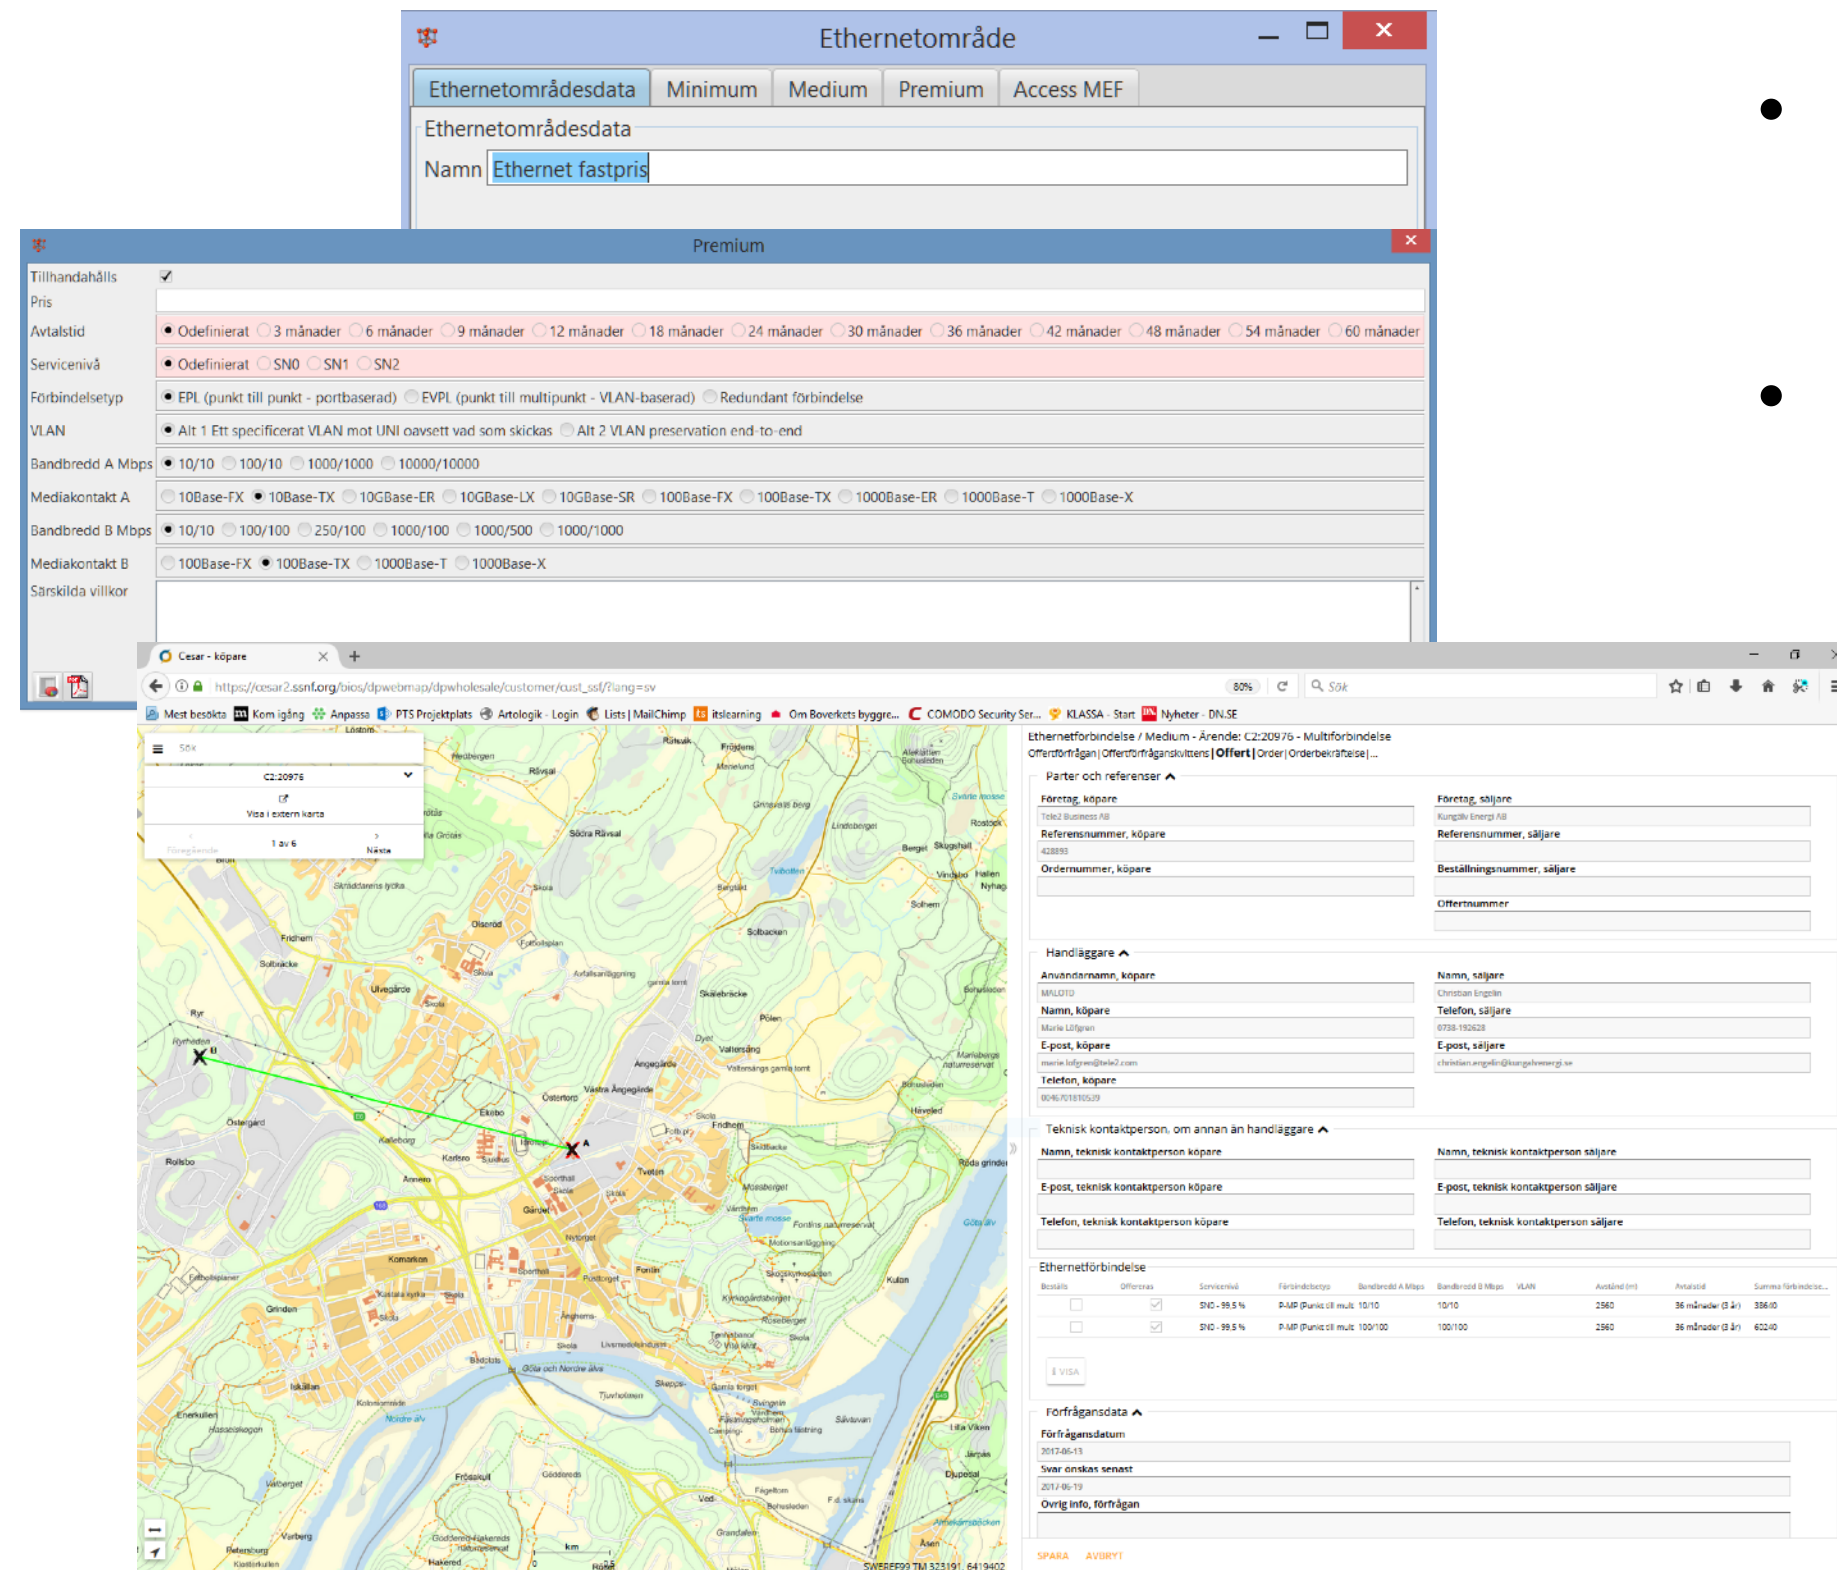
Ethernetområde

Ethernetområdesdata | Minimum | Medium | Premium | Access MEF

Ethernetområdesdata

Namn Ethernet fastpris

Premium

Tillhandahålls

Pris

Avtalstid ● Odefinierat ○ 3 månader ○ 6 månader ○ 9 månader ○ 12 månader ○ 18 månader ○ 24 månader ○ 30 månader ○ 36 månader ○ 42 månader ○ 48 månader ○ 54 månader ○ 60 månader

Servicenivå ● Odefinierat ○ SN0 ○ SN1 ○ SN2

Förbindelsetyp ● EPL (punkt till punkt - portbaserad) ○ EVPL (punkt till multipunkt - VLAN-baserad) ○ Redundant förbindelse

VLAN ● Alt 1 Ett specificerat VLAN mot UNI oavsett vad som skickas ○ Alt 2 VLAN preservation end-to-end

Bandbredd A Mbps ● 10/10 ○ 100/10 ○ 1000/1000 ○ 10000/10000

Mediakontakt A ○ 10Base-FX ● 10Base-TX ○ 10GBase-ER ○ 10GBase-LX ○ 10GBase-SR ○ 100Base-FX ○ 100Base-TX ○ 1000Base-ER ○ 1000Base-T ○ 1000Base-X

Bandbredd B Mbps ● 10/10 ○ 100/100 ○ 250/100 ○ 1000/100 ○ 1000/500 ○ 1000/1000

Mediakontakt B ○ 100Base-FX ● 100Base-TX ○ 1000Base-T ○ 1000Base-X

Särskilda villkor

Cesar - köpare

https://cesar2.ssnf.org/bios/dpwebmap/dpwholesale/customer/cust_ssf/?lang=sv

80%

Sök

Mest besökta | Kom igång | Anpassa | PTS Projektplats | Artologik - Login | Lists | MailChimp | itslearning | Om Boverkets byggre... | COMODO Security Ser... | KLASSA - Start | Nyheter - DN.SE

Sök

C2:20976

Visa i extern karta

Föregående 1 av 6 Nästa

Ethernetförbindelse / Medium - Ärende: C2:20976 - Multiförbindelse
Offertförfrågan | Offertförfråganskvittens | Offert | Order | Orderbekräftelse | ...

Parter och referenser

Företag, köpare
Tele2 Business AB
Företag, säljare
Kungälv Energi AB
Referensnummer, köpare
428893
Referensnummer, säljare
Ordernummer, köpare
Beställningsnummer, säljare
Offertnummer

Handläggare

Användarnamn, köpare
MALOTO
Namn, säljare
Christian Engelin
Namn, köpare
Marie Löfgren
Telefon, säljare
0738-192628
E-post, köpare
marie.lofgren@tele2.com
E-post, säljare
christian.engelin@kungalvenergi.se
Telefon, köpare
0046701810539

Teknisk kontaktperson, om annan än handläggare

Namn, teknisk kontaktperson köpare
Namn, teknisk kontaktperson säljare
E-post, teknisk kontaktperson köpare
E-post, teknisk kontaktperson säljare
Telefon, teknisk kontaktperson köpare
Telefon, teknisk kontaktperson säljare

Ethernetförbindelse

| Beställs | Offereras | Servicenivå | Förbindelsetyp | Bandbredd A Mbps | Bandbredd B Mbps | VLAN | Avstånd (m) | Avtalstid | Summa förbindelse |
|---|---|---|---|---|---|---|---|---|---|
| | ☑ | SN0 - 99,5 % | P-MP (Punkt till mult 10/10 | | 10/10 | | 2560 | 36 månader (3 år) | 38610 |
| | ☑ | SN0 - 99,5 % | P-MP (Punkt till mult 100/100 | | 100/100 | | 2560 | 36 månader (3 år) | 60240 |

VISA

Förfrågansdata

Förfrågansdatum
2017-06-13
Svar önskas senast
2017-06-19
Övrig info, förfrågan

SPARA AVBRYT

SWEREF99 TM 323191, 6419402